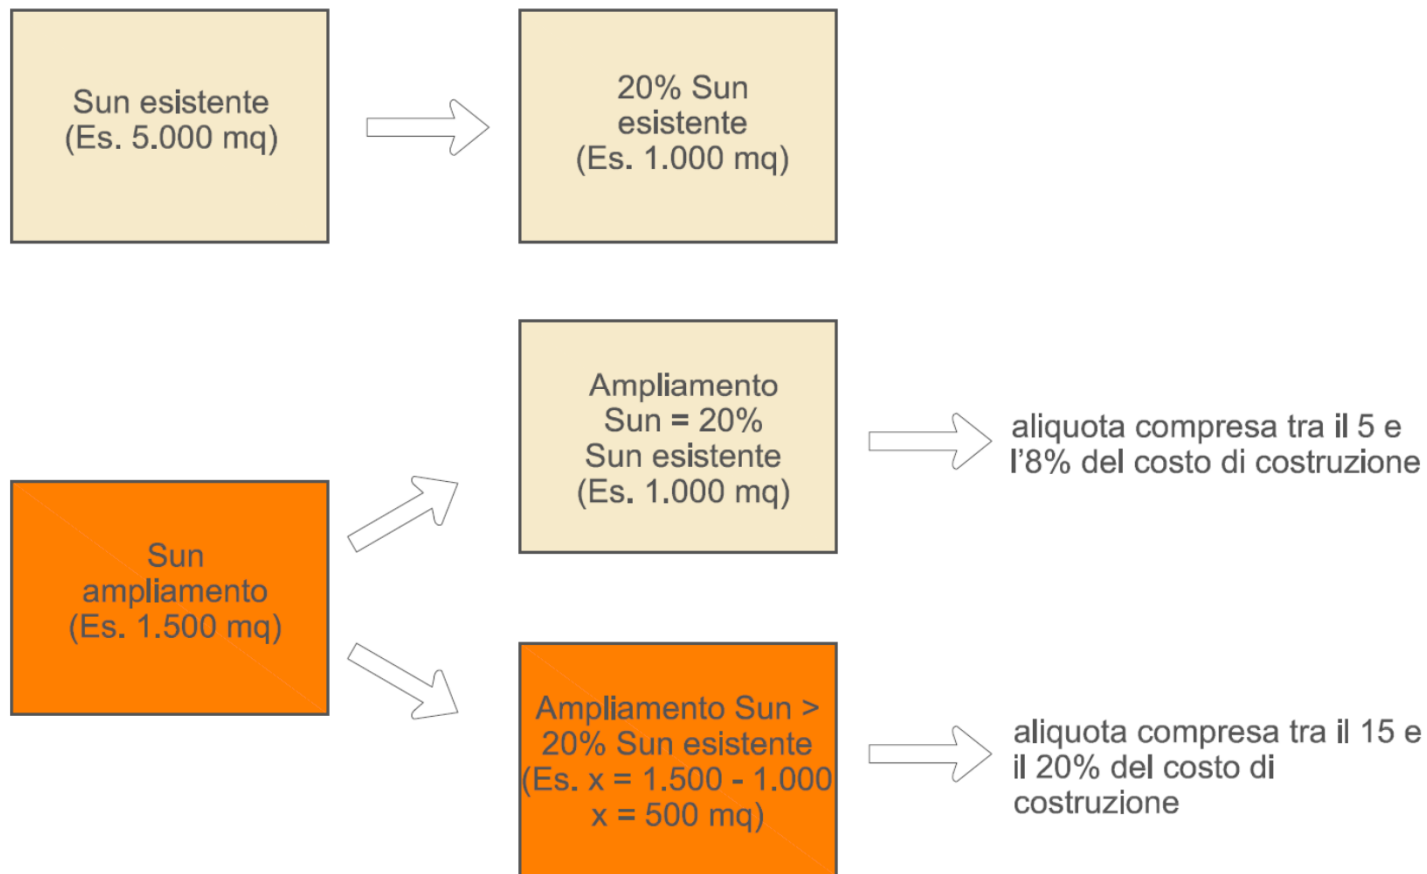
Sun esistente
(Es. 5.000 mq)

20% Sun
esistente
(Es. 1.000 mq)

Ampliamento
Sun = 20%
Sun esistente
(Es. 1.000 mq)

aliquota compresa tra il 5 e l’8% del costo di costruzione

Sun
ampliamento
(Es. 1.500 mq)

Ampliamento Sun >
20% Sun esistente
(Es. x = 1.500 - 1.000
x = 500 mq)

aliquota compresa tra il 15 e il 20% del costo di costruzione